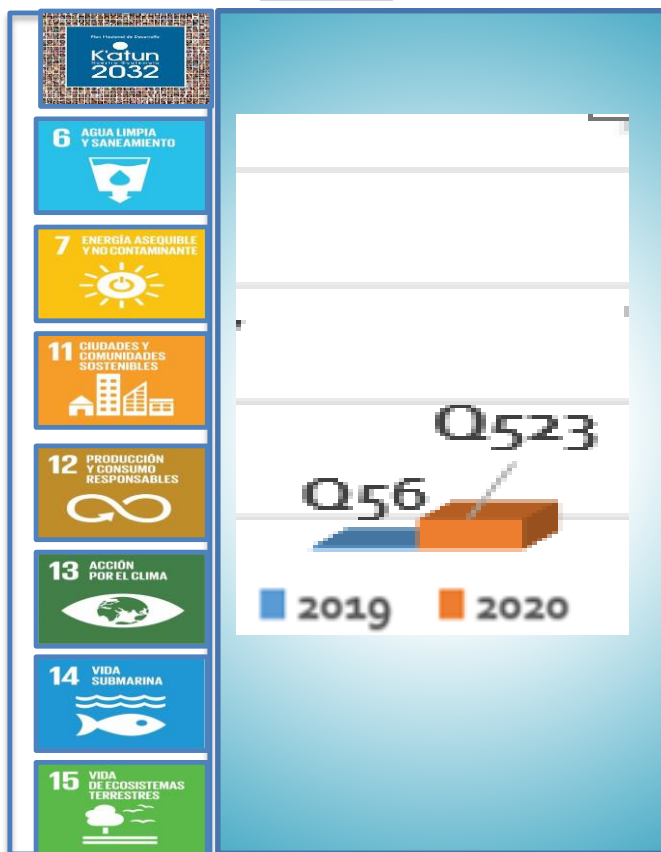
Plan Nacional de Desarrollo
K'atun
Nuestra Guatemala
2032

6 AGUA LIMPIA Y SANEAMIENTO

7 ENERGÍA ASEQUIBLE Y NO CONTAMINANTE

11 CIUDADES Y COMUNIDADES SOSTENIBLES

12 PRODUCCIÓN Y CONSUMO RESPONSABLES

13 ACCIÓN POR EL CLIMA

14 VIDA SUBMARINA

15 VIDA DE ECOSISTEMAS TERRESTRES

Q523
Q56

2019 2020